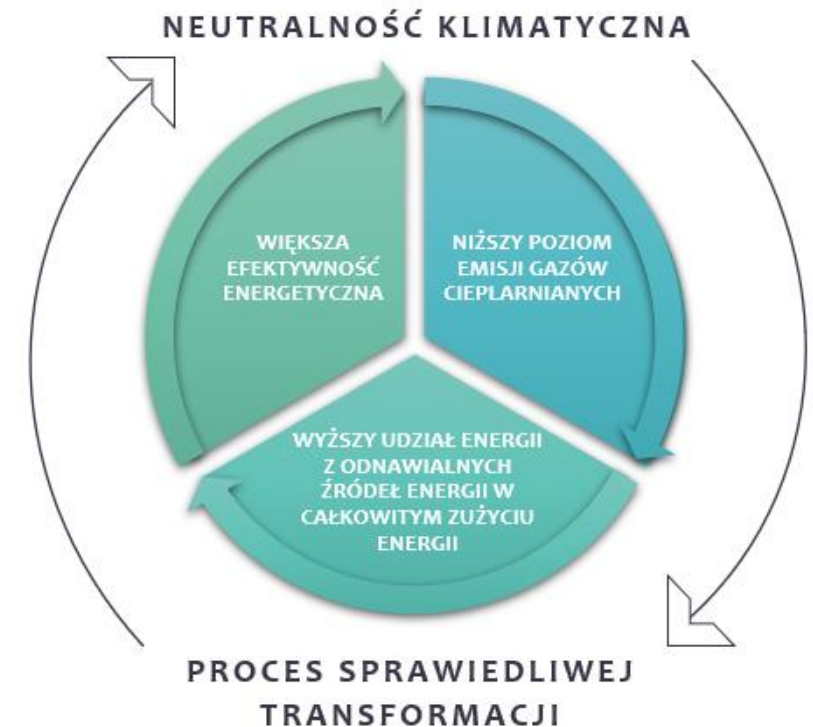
NEUTRALNOŚĆ KLIMATYCZNA

WIĘKSZA EFEKTYWNOŚĆ ENERGETYCZNA

NIŻSZY POZIOM EMISJI GAZÓW CIEPLARNIANYCH

WYŻSZY UDZIAŁ ENERGII Z ODNAWIALNYCH ŹRÓDEŁ ENERGII W CAŁKOWITYM ZUŻYCIU ENERGII

PROCES SPRAWIEDLIWEJ TRANSFORMACJI